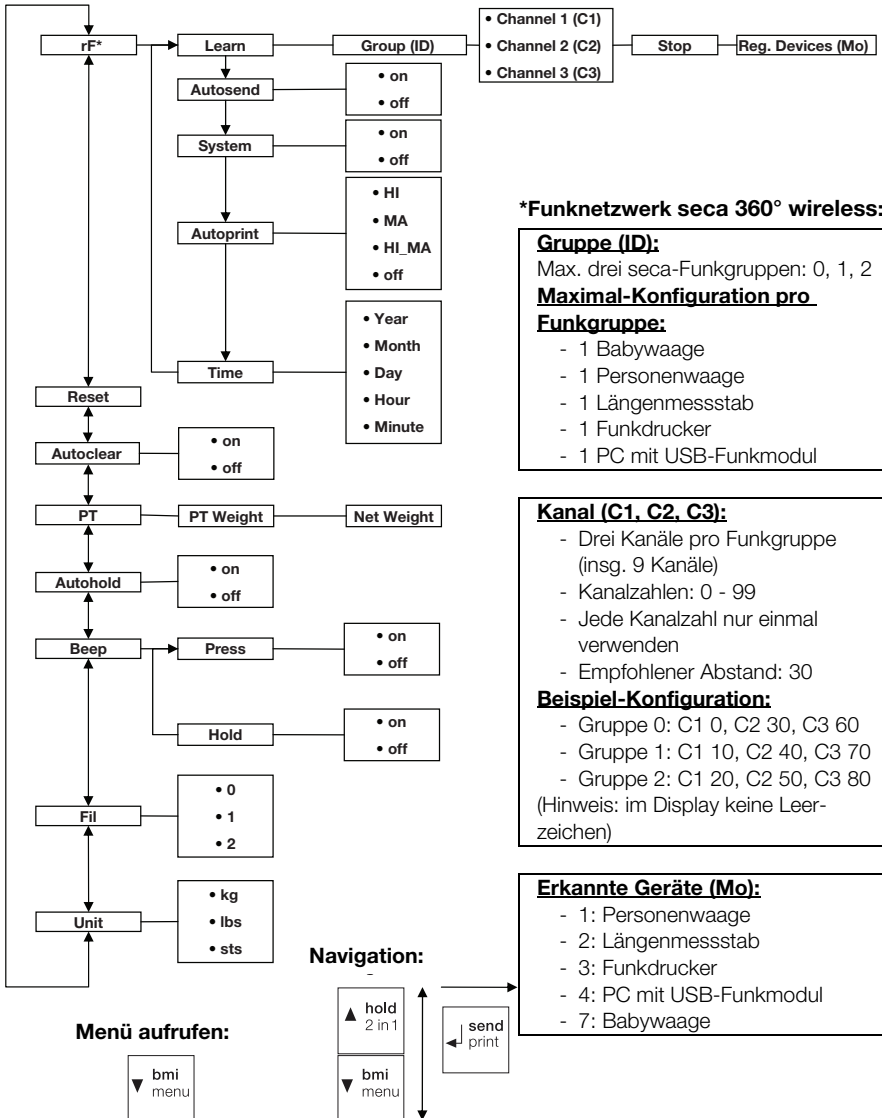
rF*

Learn

Group (ID)

• Channel 1 (C1)
• Channel 2 (C2)
• Channel 3 (C3)

Stop

Reg. Devices (Mo)

Autosend
• on
• off

System
• on
• off

Autoprint
• HI
• MA
• HI_MA
• off

Time
• Year
• Month
• Day
• Hour
• Minute

Reset

Autoclear
• on
• off

PT

PT Weight

Net Weight

Autohold
• on
• off

Beep

Press
• on
• off

Hold
• on
• off

Fil
• 0
• 1
• 2

Unit
• kg
• lbs
• sts

*Funknetzwerk seca 360° wireless:

Gruppe (ID):
Max. drei seca-Funkgruppen: 0, 1, 2
Maximal-Konfiguration pro Funkgruppe:
- 1 Babywaage
- 1 Personenwaage
- 1 Längenmessstab
- 1 Funkdrucker
- 1 PC mit USB-Funkmodul

Kanal (C1, C2, C3):
- Drei Kanäle pro Funkgruppe (insg. 9 Kanäle)
- Kanalzahlen: 0 - 99
- Jede Kanalzahl nur einmal verwenden
- Empfohlener Abstand: 30
Beispiel-Konfiguration:
- Gruppe 0: C1 0, C2 30, C3 60
- Gruppe 1: C1 10, C2 40, C3 70
- Gruppe 2: C1 20, C2 50, C3 80
(Hinweis: im Display keine Leerzeichen)

Erkannte Geräte (Mo):
- 1: Personenwaage
- 2: Längenmessstab
- 3: Funkdrucker
- 4: PC mit USB-Funkmodul
- 7: Babywaage

Navigation:

hold
2 in 1

bmi
menu

send
print

Menü aufrufen:

bmi
menu